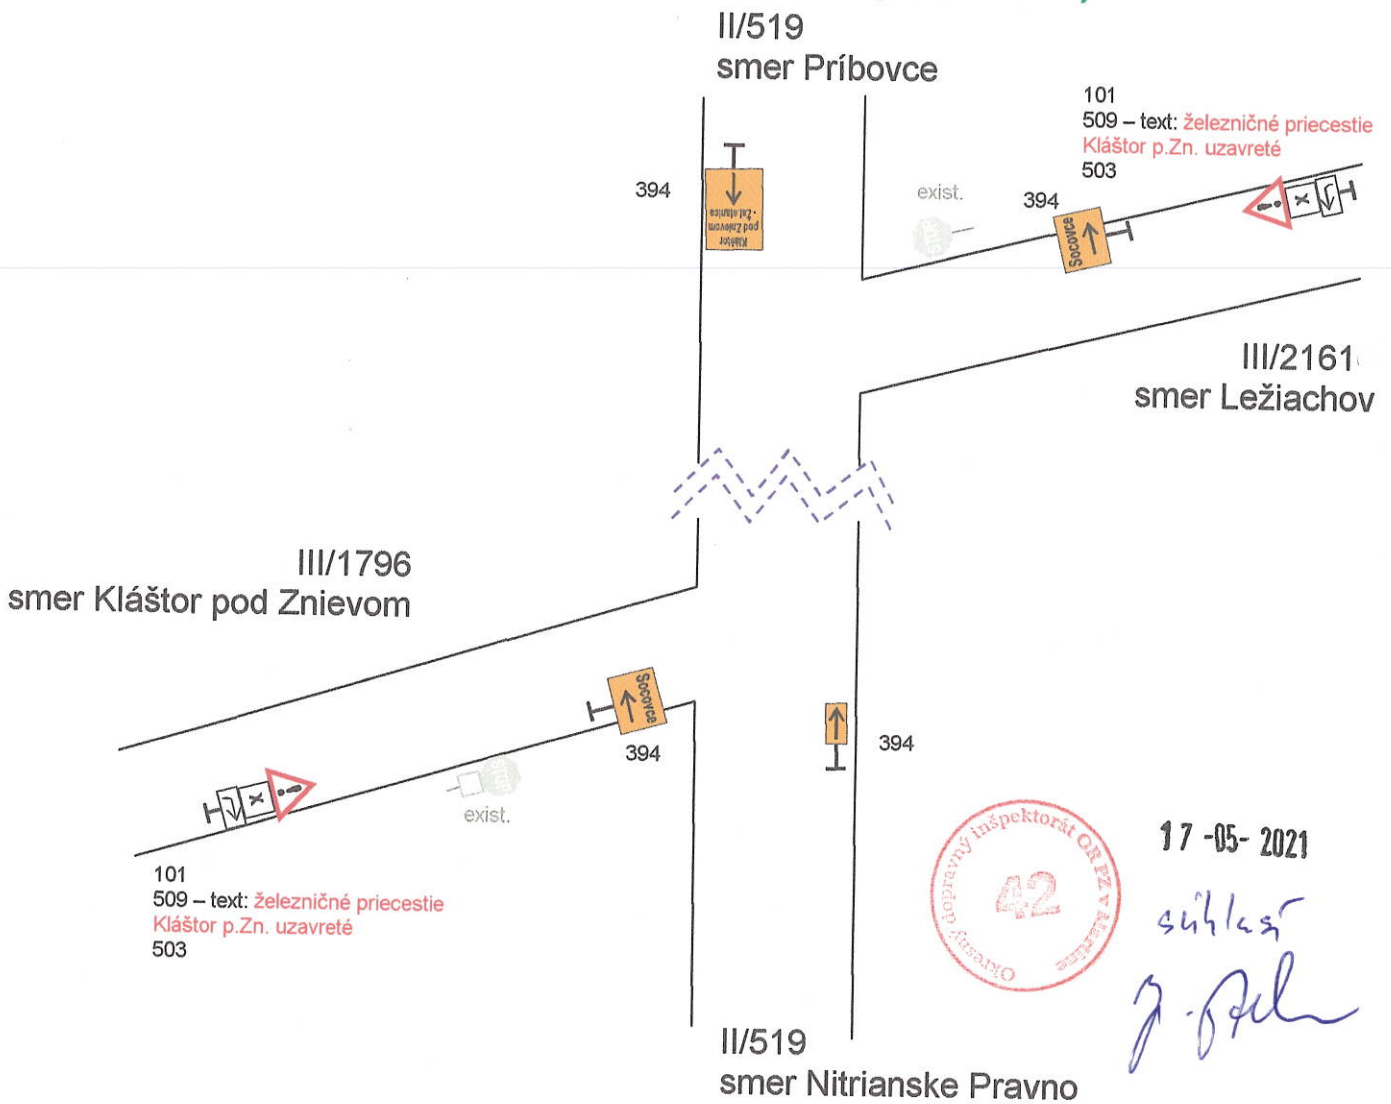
II/519
smer Príbovce

101
509 – text: železničné priecestie Kláštor p.Zn. uzavreté
503

394

Kláštor pod Znievom · Žabokreky

exist.

394

Socovce

III/2161
smer Ležiachov

III/1796
smer Kláštor pod Znievom

Socovce

394

394

exist.

101
509 – text: železničné priecestie Kláštor p.Zn. uzavreté
503

Okresný dopravný inšpektorát OR PZ v Martine
42

17 -05- 2021
súhlasí

II/519
smer Nitrianske Pravno